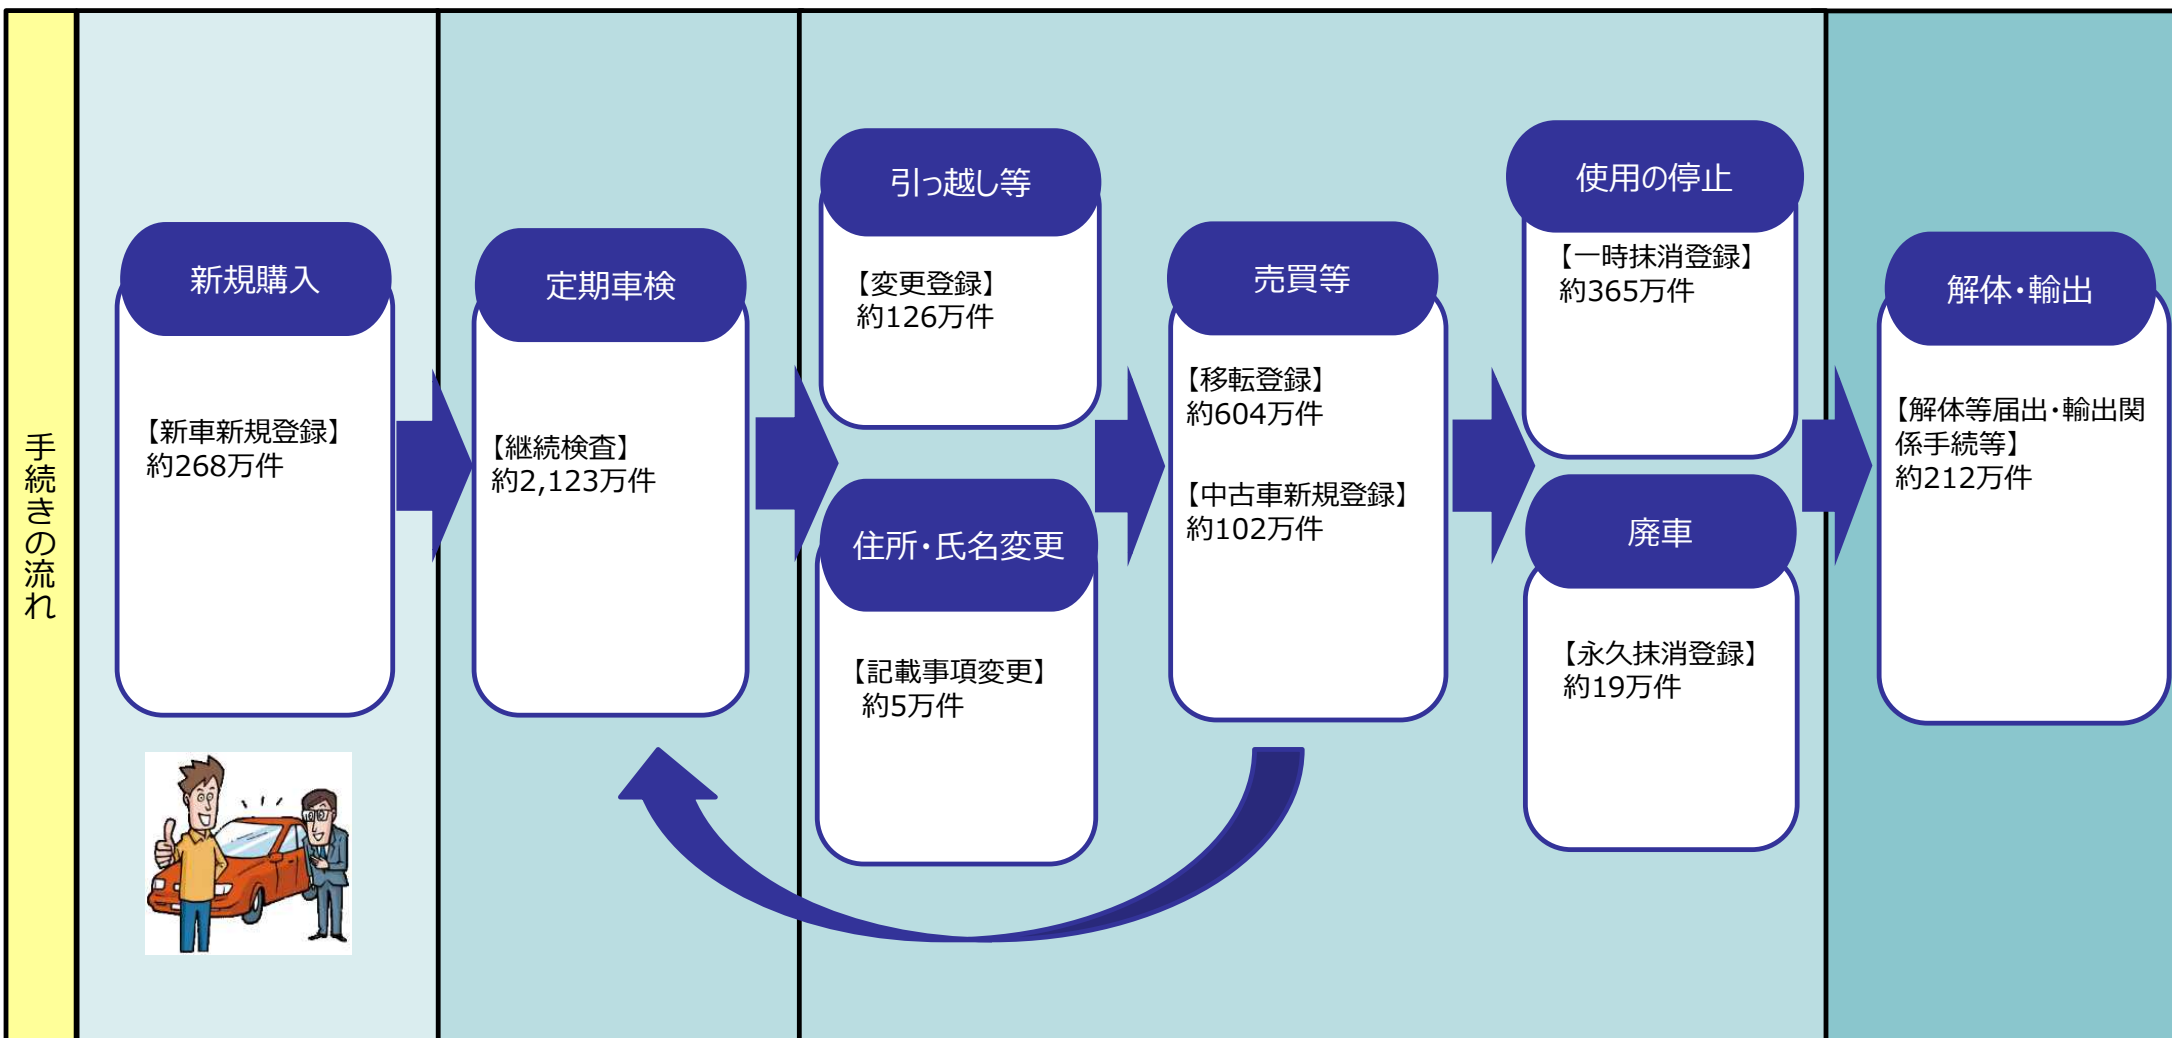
手続きの流れ

新規購入

【新車新規登録】
約268万件

定期車検

【継続検査】
約2,123万件

引っ越し等

【変更登録】
約126万件

住所・氏名変更

【記載事項変更】
約5万件

売買等

【移転登録】
約604万件

【中古車新規登録】
約102万件

使用の停止

【一時抹消登録】
約365万件

廃車

【永久抹消登録】
約19万件

解体・輸出

【解体等届出・輸出関係手続等】
約212万件